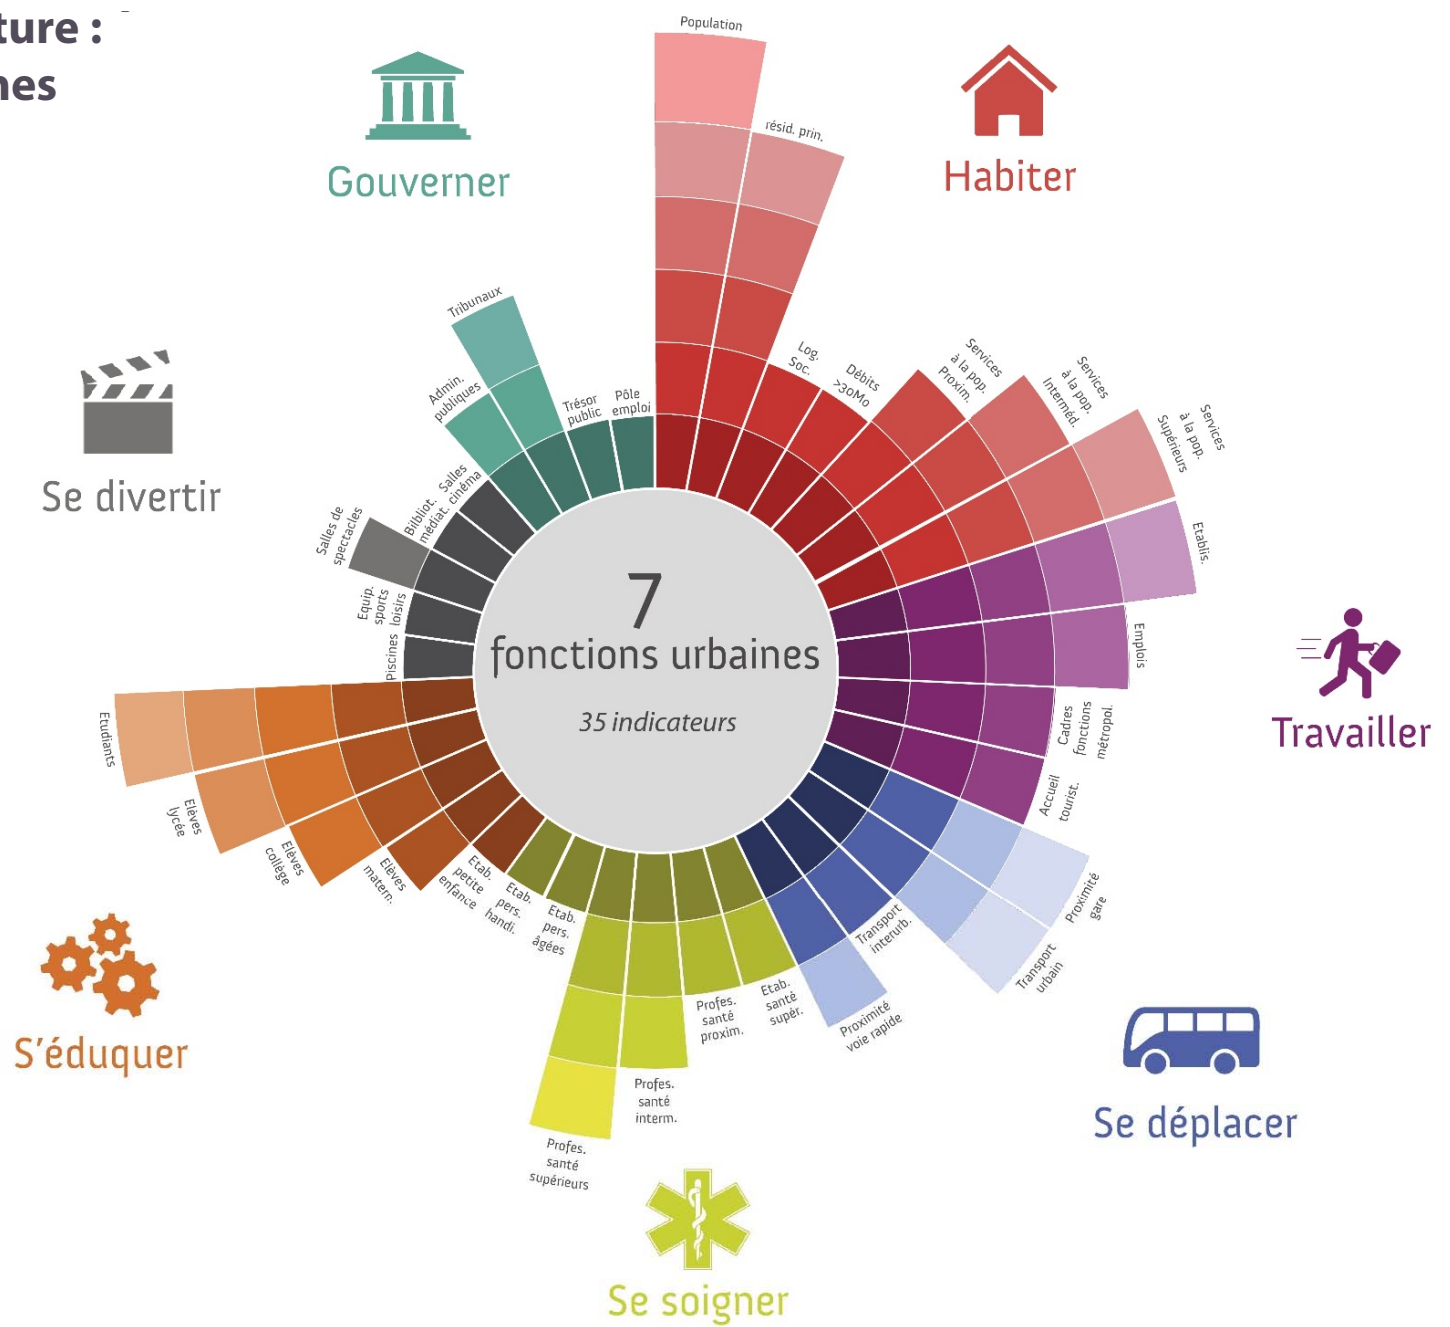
ture :
nes

Gouverner

Habiter

Se divertir

Travailler

S'éduquer

Se déplacer

Se soigner

7
fonctions urbaines
35 indicateurs

Population
résid. prin.
Log. Soc.
Débits >30Mo
Services à la pop. Proxim.
Services à la pop. Interméd.
Services à la pop. Supérieurs
Etablis.
Emplois
Cadres fonctions métropol.
Accueil tourist.
Proximité gare
Transport urbain
Transport interurb.
Proximité voie rapide
Etab. santé supér.
Profes. santé proxim.
Profes. santé interm.
Profes. santé supérieurs
Etab. pers. âgées
Etab. pers. handi.
Etab. petite enfance
Elèves matern.
Elèves collège
Elèves lycée
Etudiants
Piscines
Equip. sports loisirs
Salles de spectacles
Bilbliot. médiat.
Salles cinéma
Admin. publiques
Tribunaux
Trésor public
Pôle emploi